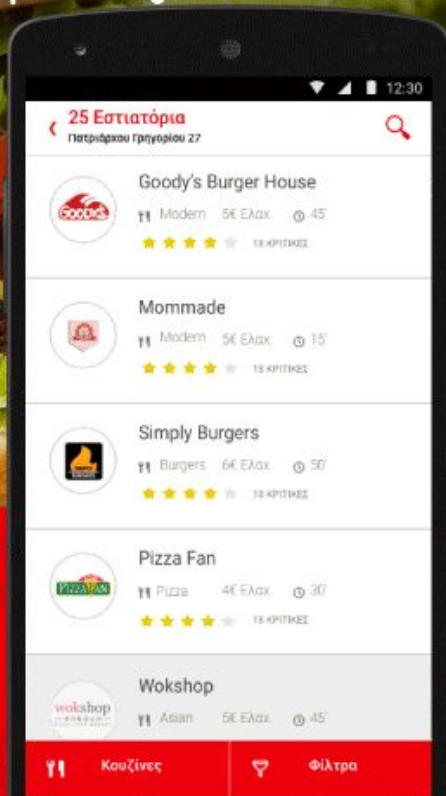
12:30

25 Εστιατόρια
Πατριάρχου Γρηγορίου 27

GOODY'S
Goody's Burger House
Modern 5€ Ελαχ. 45'
18 ΚΡΙΤΙΚΕΣ

Mommade
Modern 5€ Ελαχ. 15'
18 ΚΡΙΤΙΚΕΣ

Simply Burgers
Burgers 6€ Ελαχ. 50'
18 ΚΡΙΤΙΚΕΣ

PIZZA FAN
Pizza Fan
Pizza 4€ Ελαχ. 30'
18 ΚΡΙΤΙΚΕΣ

wokshop
Wokshop
Asian 5€ Ελαχ. 45'

Κουζίνες
Φίλτρα